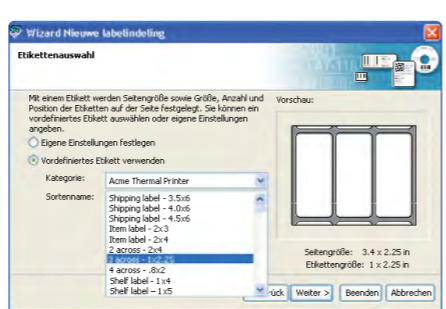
Wizard Nieuwe labelindeling

Etikettenauswahl

Mit einem Etikett werden Seitengröße sowie Größe, Anzahl und Position der Etiketten auf der Seite festgelegt. Sie können ein vordefiniertes Etikett auswählen oder eigene Einstellungen angeben.

Eigene Einstellungen festlegen

Vordefiniertes Etikett verwenden

Kategorie: Acme Thermal Printer

Sortenname:
Shipping label - 3.5x6
Shipping label - 4.0x6
Shipping label - 4.5x6
Item label - 2x3
Item label - 2x4
2 across - 2x4
3 across - 1x2.25
4 across - .8x2
Shelf label - 1x4
Shelf label - 1x5

Vorschau:

Seitengröße: 3.4 x 2.25 in
Etikettengröße: 1 x 2.25 in

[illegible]rück | Weiter > | Beenden | Abbrechen